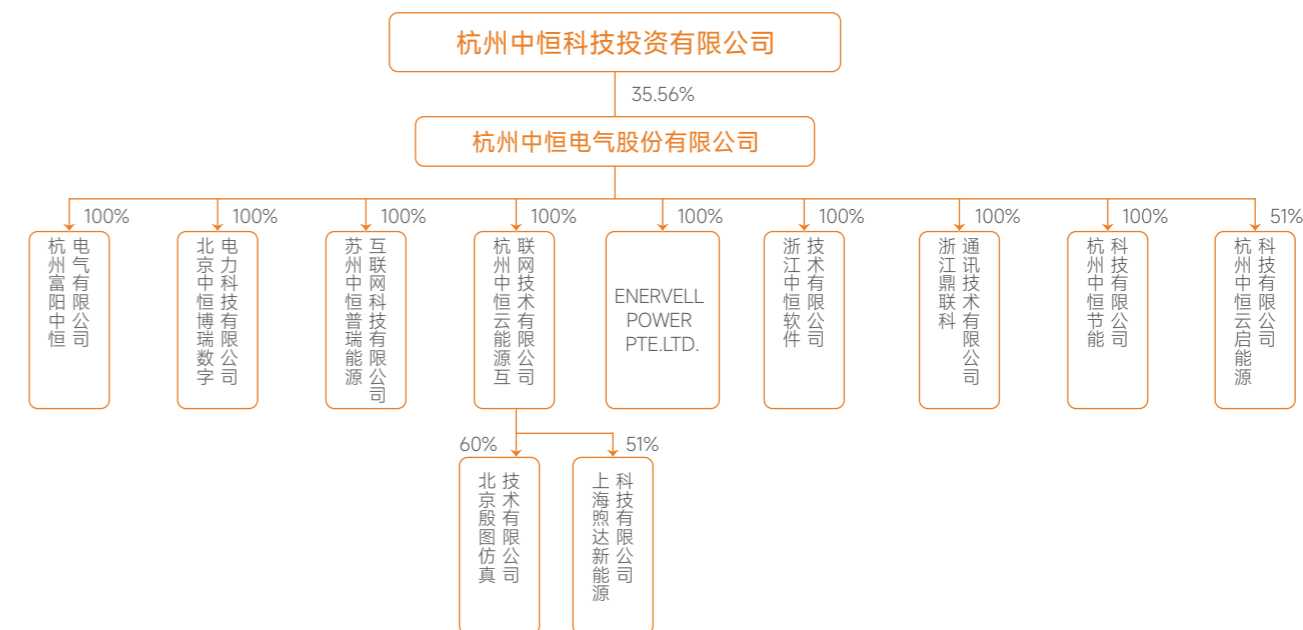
杭州中恒科技投资有限公司

35.56%

杭州中恒电气股份有限公司

100%
杭州富阳中恒电气有限公司

100%
北京中恒博瑞数字电力科技有限公司

100%
苏州中恒普瑞能源互联网科技有限公司

100%
杭州中恒云能源互联网技术有限公司

100%
ENERVELL POWER PTE.LTD.

100%
浙江中恒软件技术有限公司

100%
浙江鼎联科通讯技术有限公司

100%
杭州中恒节能科技有限公司

51%
杭州中恒云启能源科技有限公司

60%
北京殷图仿真技术有限公司

51%
上海煦达新能源科技有限公司